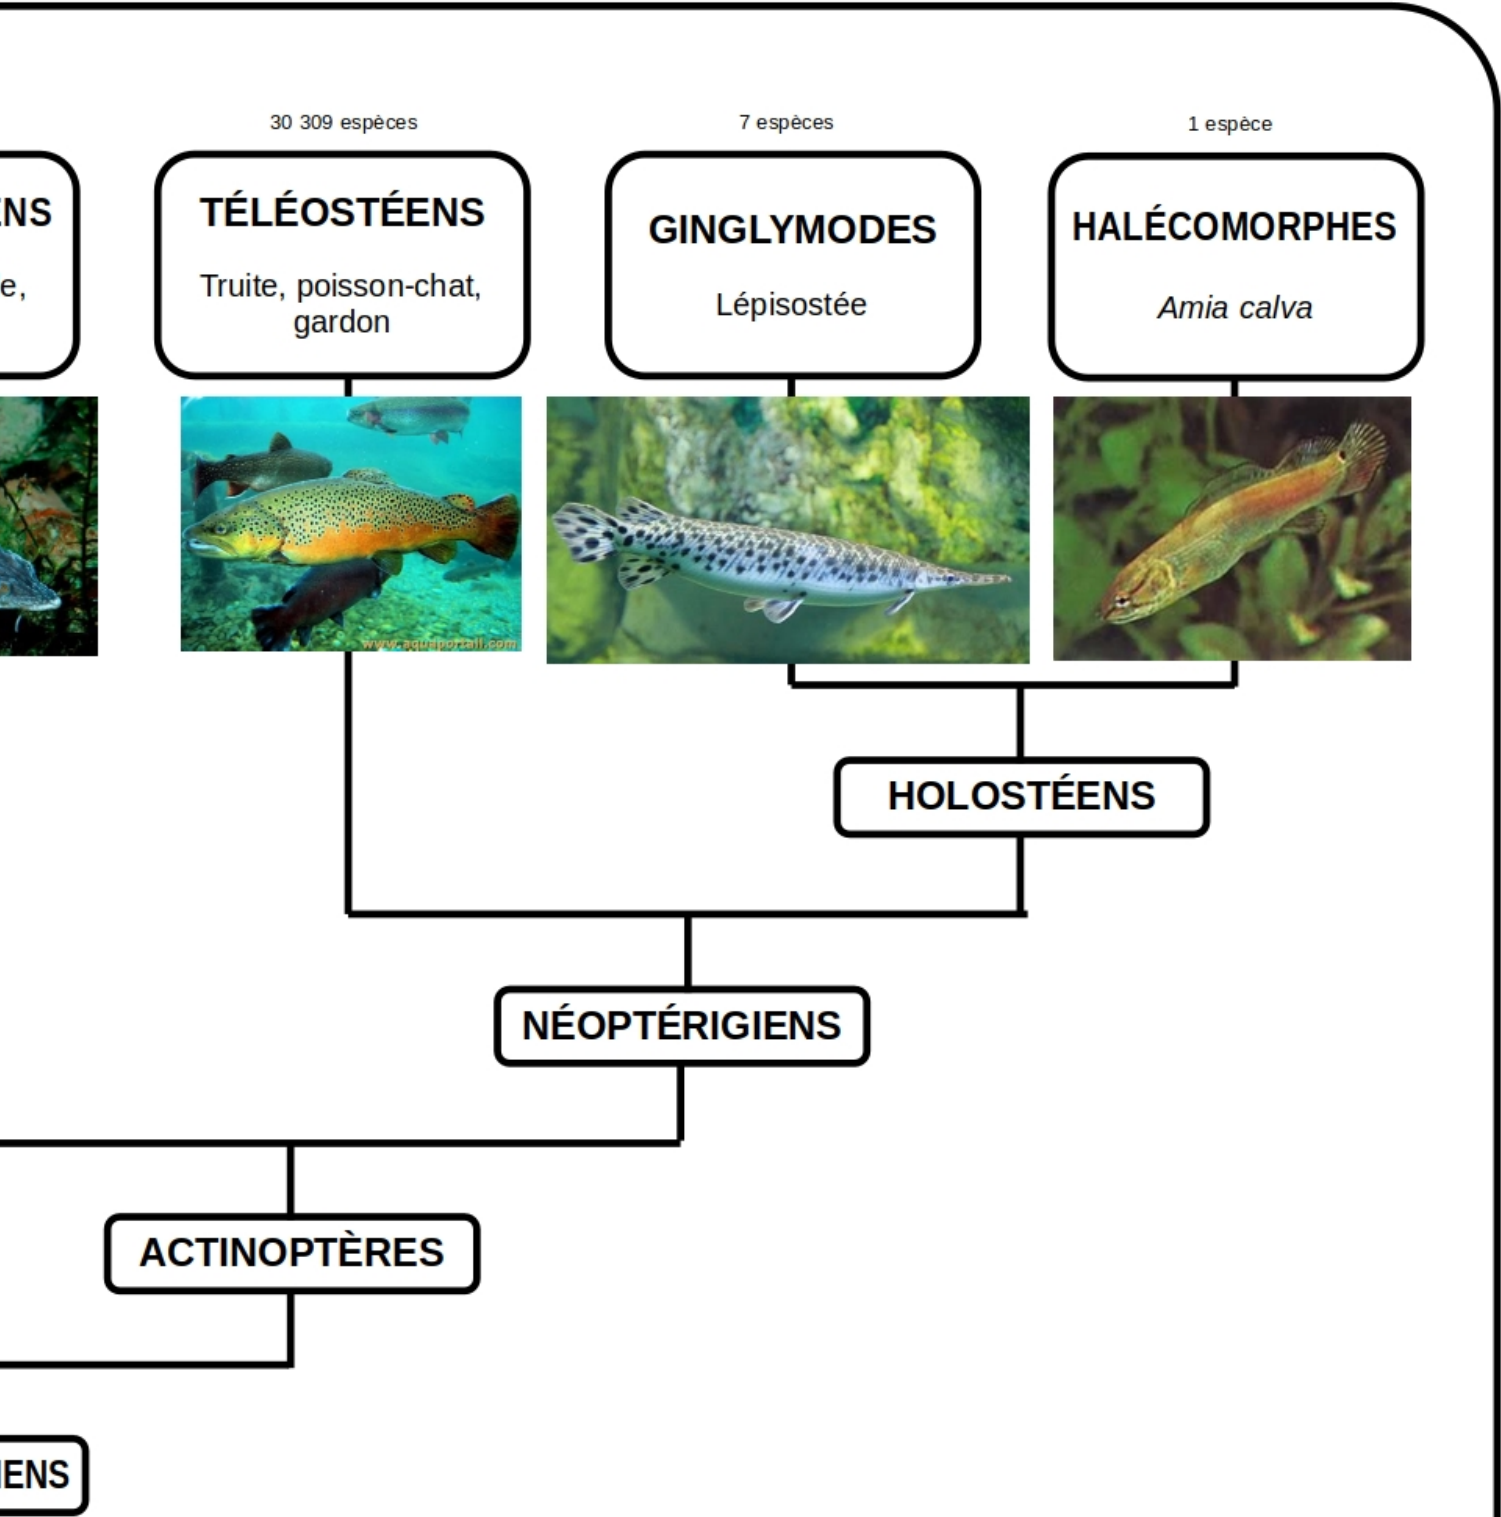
NS

e,

30 309 espèces

TÉLÉOSTÉENS

Truite, poisson-chat, gardon

7 espèces

GINGLYMODES

Lépisostée

1 espèce

HALÉCOMORPHES

*Amia calva*

www.aquaportail.com

HOLOSTÉENS

NÉOPTÉRIGIENS

ACTINOPTÈRES

IENS